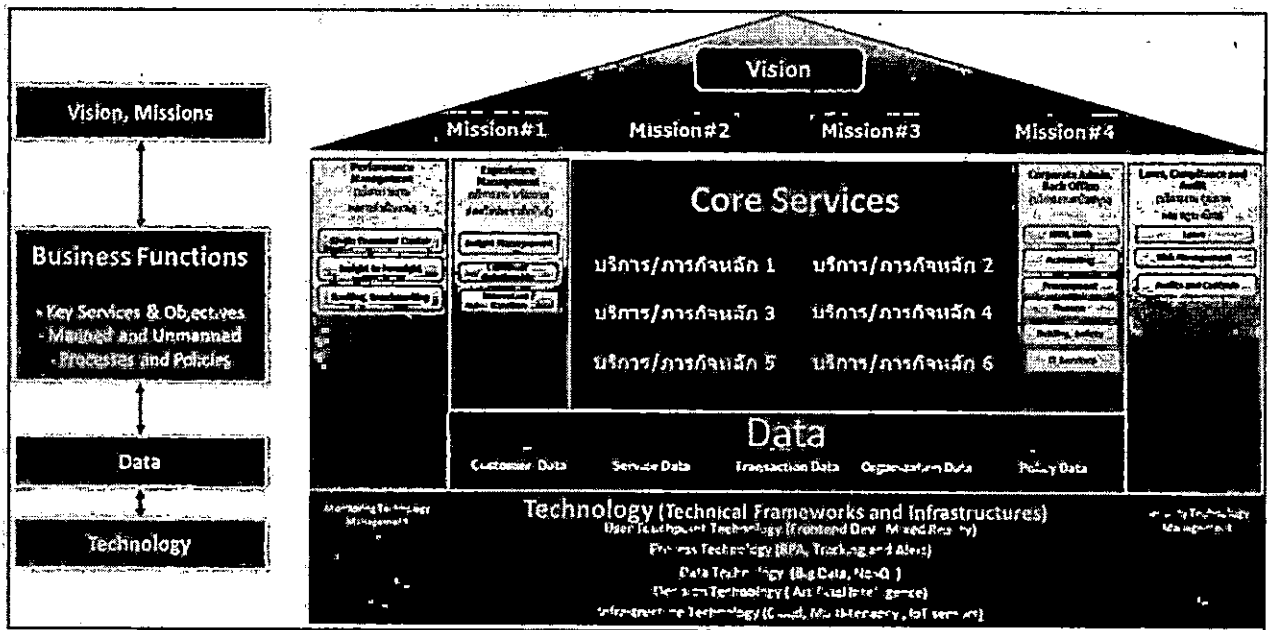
Vision, Missions

Business Functions

- Key Services & Objectives
- Manned and Unmanned
- Processes and Policies

Data

Technology

Vision

Mission#1 Mission#2 Mission#3 Mission#4

Performance Management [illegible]

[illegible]

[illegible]

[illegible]

Experience Management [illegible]

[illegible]

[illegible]

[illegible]

Core Services

บริการ/ภารกิจหลัก 1 บริการ/ภารกิจหลัก 2

บริการ/ภารกิจหลัก 3 บริการ/ภารกิจหลัก 4

บริการ/ภารกิจหลัก 5 บริการ/ภารกิจหลัก 6

Corporate Admin, Back Office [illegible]

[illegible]

Accounting

Procurement

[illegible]

Building, Safety

IT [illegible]

Laws, Compliance and Audit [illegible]

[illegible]

Risk Management

Audits and Controls

Data

Customer Data Service Data Transaction Data Organization Data Policy Data

Monitoring Technology Management

Technology (Technical Frameworks and Infrastructures)

User Touchpoint Technology (Frontend Dev, Mixed Reality)

Process Technology (RPA, Tracking and Alert)

Data Technology (Big Data, NoSQL)

Decision Technology (Art. Intelligence)

Infrastructure Technology (Cloud, Multitenancy, IoT services)

Security Technology Management